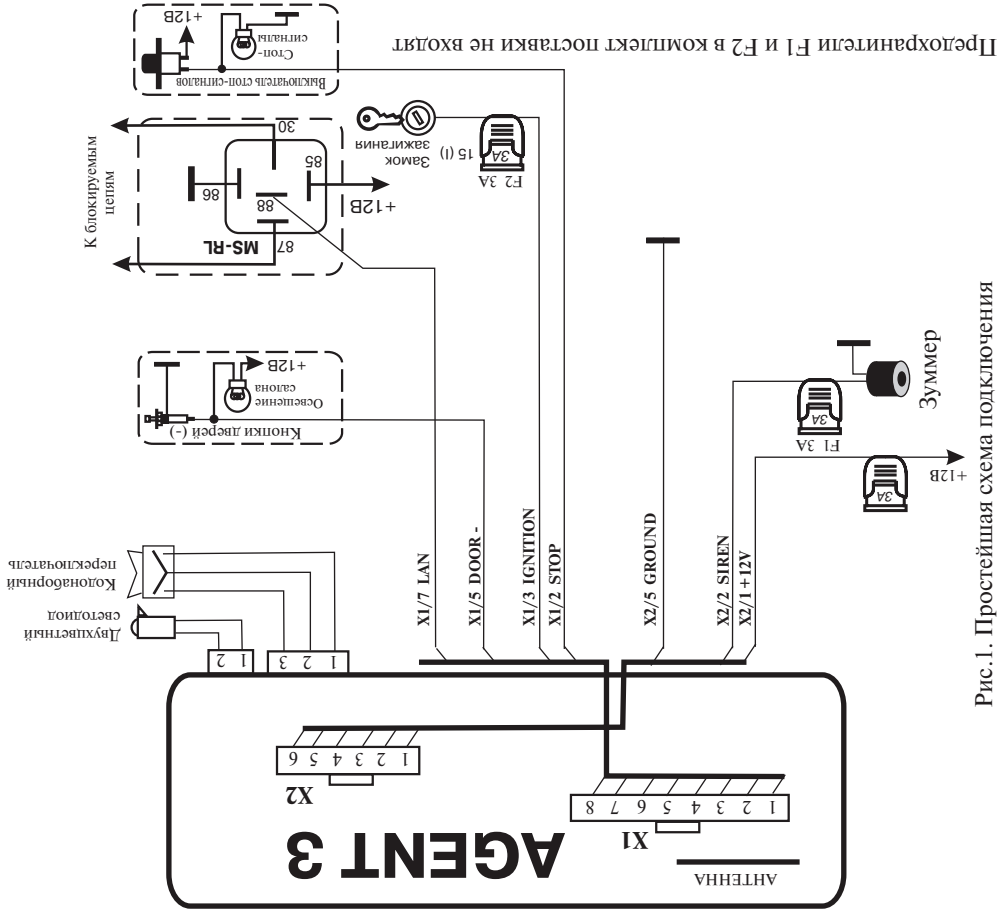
Предохранители F1 и F2 в комплект поставки не входят

Выключатель стоп-сигналов
Стоп-сигналы
+12В

Замок зажигания
15 (I)
F2 3А
3А

К блокируемым цепям
30
85
86
88
87
MS-RL
+12В

Кнопки дверей (-)
Освещение салона
+12В

Двухцветный светодиод
Кодонаборный переключатель

X1/7 LAN
X1/5 DOOR -
X1/3 IGNITION
X1/2 STOP
X2/5 GROUND
X2/2 SIREN
X2/1 +12V

Зуммер
F1 3А
3А
+12В
3А

1 2
1 2 3

1 2 3 4 5 6
X2

1 2 3 4 5 6 7 8
X1

AGENT 3

АНТЕННА

Рис.1. Простейшая схема подключения